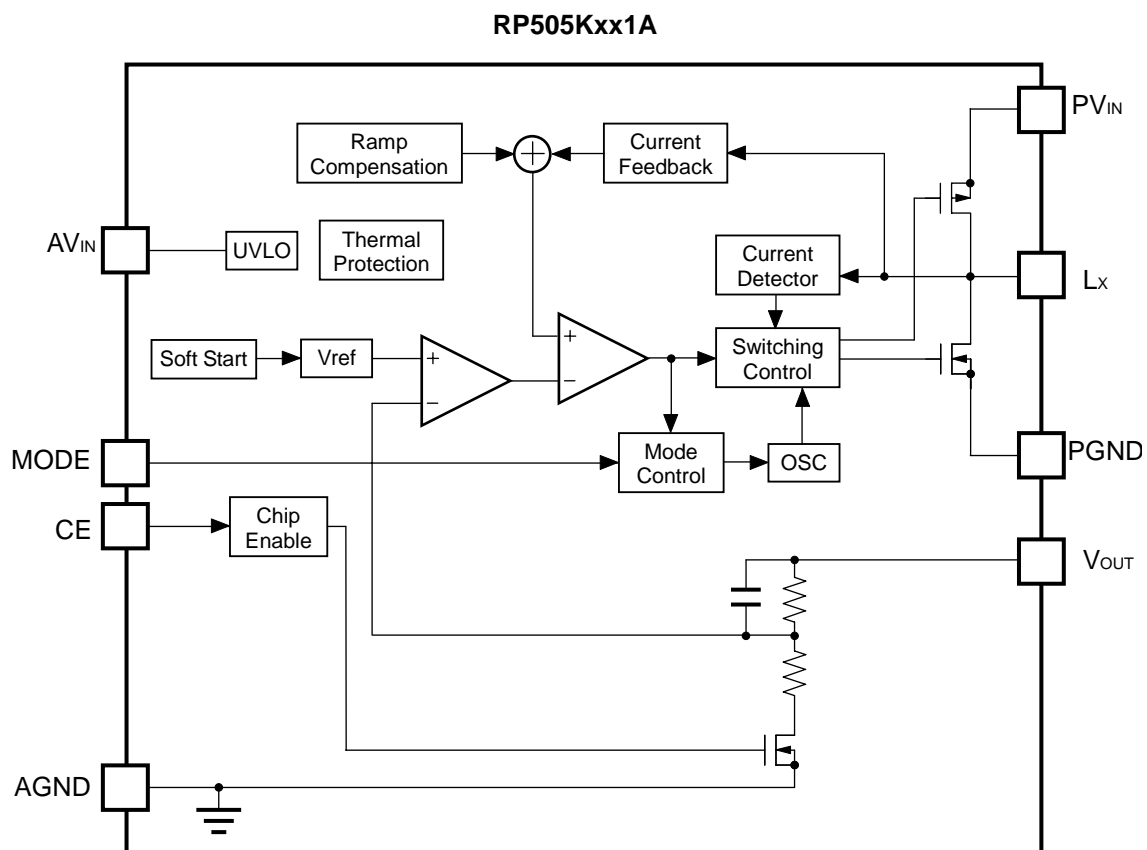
RP505Kxx1A

PV$_{IN}$

Ramp Compensation

Current Feedback

AV$_{IN}$

UVLO

Thermal Protection

Current Detector

L$_X$

Soft Start

Vref

+

−

+

−

Switching Control

MODE

Mode Control

OSC

PGND

CE

Chip Enable

V$_{OUT}$

AGND